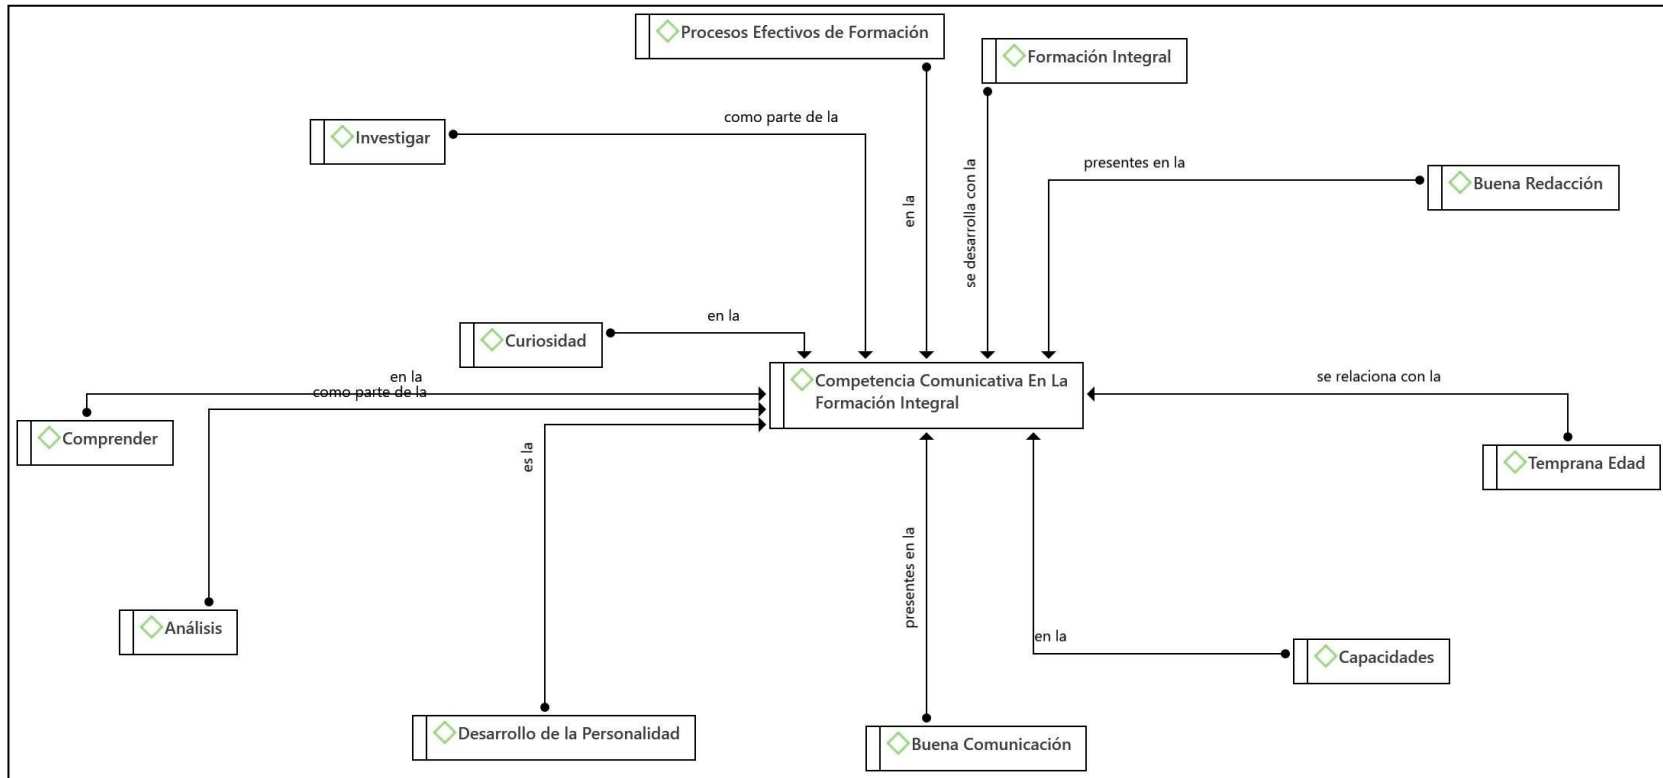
Procesos Efectivos de Formación

Formación Integral

Investigar

como parte de la

en la

se desarrolla con la

presentes en la

Buena Redacción

Curiosidad

en la

en la

como parte de la

Competencia Comunicativa En La Formación Integral

se relaciona con la

Comprender

Temprana Edad

es la

presentes en la

Análisis

en la

Capacidades

Desarrollo de la Personalidad

Buena Comunicación